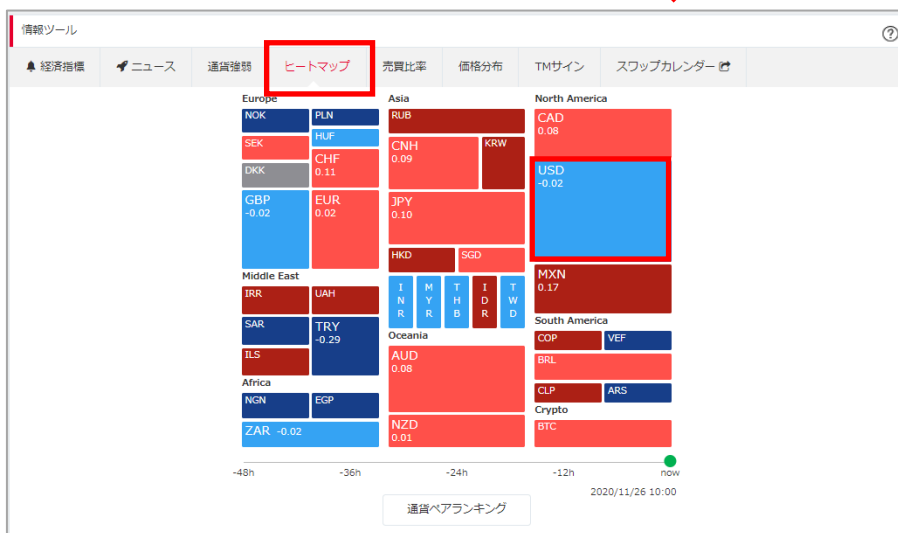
情報ツール

?

経済指標 ニュース 通貨強弱 ヒートマップ 売買比率 価格分布 TMサイン スワップカレンダー

Europe
NOK
PLN
HUF
SEK
CHF
0.11
DKK
GBP
-0.02
EUR
0.02

Middle East
IRR
UAH
SAR
TRY
-0.29
ILS

Africa
NGN
EGP
ZAR -0.02

Asia
RUB
CNH
0.09
KRW
JPY
0.10
HKD
SGD
INR
MYR
THB
IDR
TWD

Oceania
AUD
0.08
NZD
0.01

North America
CAD
0.08
USD
-0.02
MXN
0.17

South America
COP
VEF
BRL
CLP
ARS

Crypto
BTC

-48h -36h -24h -12h now

2020/11/26 10:00

通貨ペアランキング